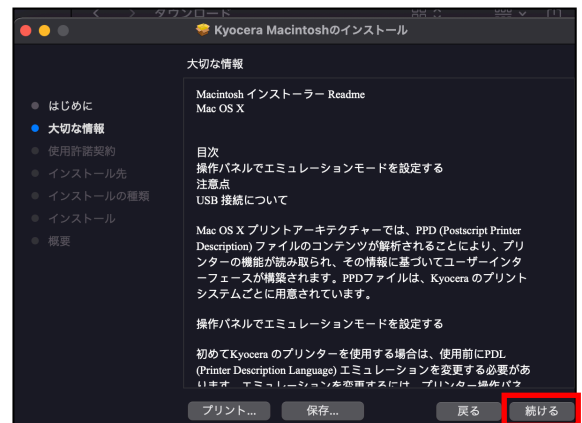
< > ダウンロード

Kyocera Macintoshのインストール

大切な情報

はじめに
大切な情報
使用許諾契約
インストール先
インストールの種類
インストール
概要

Macintosh インストーラー Readme
Mac OS X

目次
操作パネルでエミュレーションモードを設定する
注意点
USB 接続について

Mac OS X プリントアーキテクチャーでは、PPD (Postscript Printer Description) ファイルのコンテンツが解析されることにより、プリンターの機能が読み取られ、その情報に基づいてユーザーインターフェースが構築されます。PPDファイルは、Kyocera のプリントシステムごとに用意されています。

操作パネルでエミュレーションモードを設定する

初めてKyocera のプリンターを使用する場合は、使用前にPDL (Printer Description Language) エミュレーションを変更する必要があります。エミュレーションを変更するには、プリンター操作パネ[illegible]

プリント...
保存...
戻る
続ける